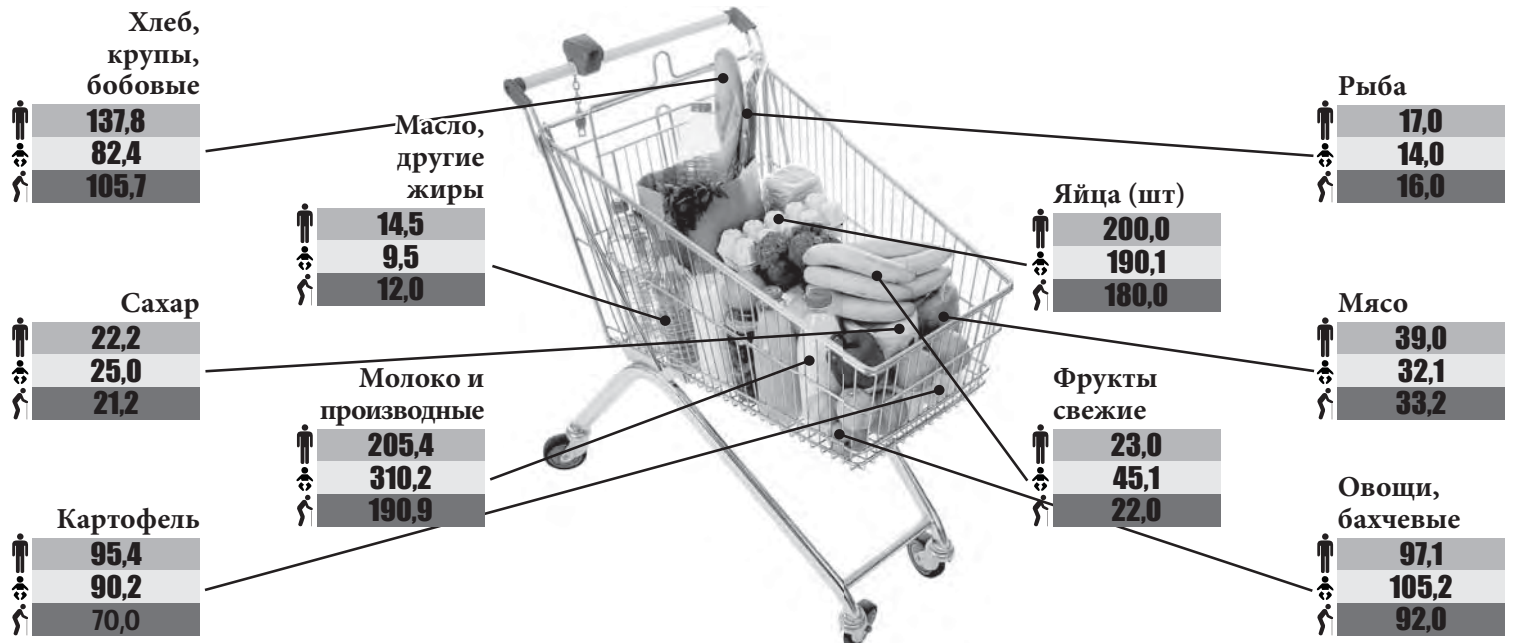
Хлеб, крупы, бобовые

| 137,8 |
|---|
| 82,4 |
| 105,7 |

Масло, другие жиры

| 14,5 |
|---|
| 9,5 |
| 12,0 |

Сахар

| 22,2 |
|---|
| 25,0 |
| 21,2 |

Молоко и производные

| 205,4 |
|---|
| 310,2 |
| 190,9 |

Картофель

| 95,4 |
|---|
| 90,2 |
| 70,0 |

Рыба

| 17,0 |
|---|
| 14,0 |
| 16,0 |

Яйца (шт)

| 200,0 |
|---|
| 190,1 |
| 180,0 |

Мясо

| 39,0 |
|---|
| 32,1 |
| 33,2 |

Фрукты свежие

| 23,0 |
|---|
| 45,1 |
| 22,0 |

Овощи, бахчевые

| 97,1 |
|---|
| 105,2 |
| 92,0 |